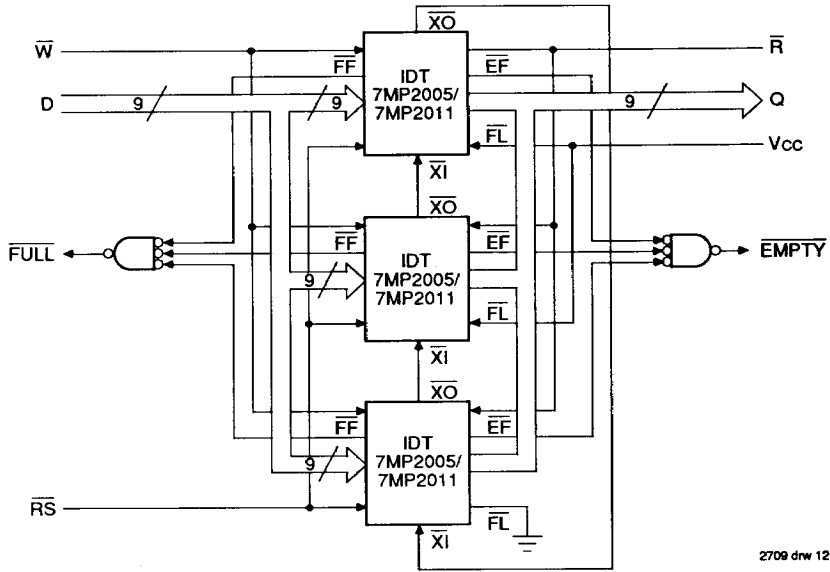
$\overline{W}$
$\overline{XO}$
$\overline{R}$
$\overline{FF}$
IDT 7MP2005/ 7MP2011
$\overline{EF}$
D
9
9
9
Q
$\overline{FL}$
Vcc
$\overline{XI}$
$\overline{XO}$
$\overline{FF}$
$\overline{EF}$
$\overline{FULL}$
IDT 7MP2005/ 7MP2011
$\overline{EMPTY}$
9
$\overline{FL}$
$\overline{XI}$
$\overline{XO}$
$\overline{FF}$
$\overline{EF}$
IDT 7MP2005/ 7MP2011
9
$\overline{RS}$
$\overline{FL}$
$\overline{XI}$
2709 drw 12